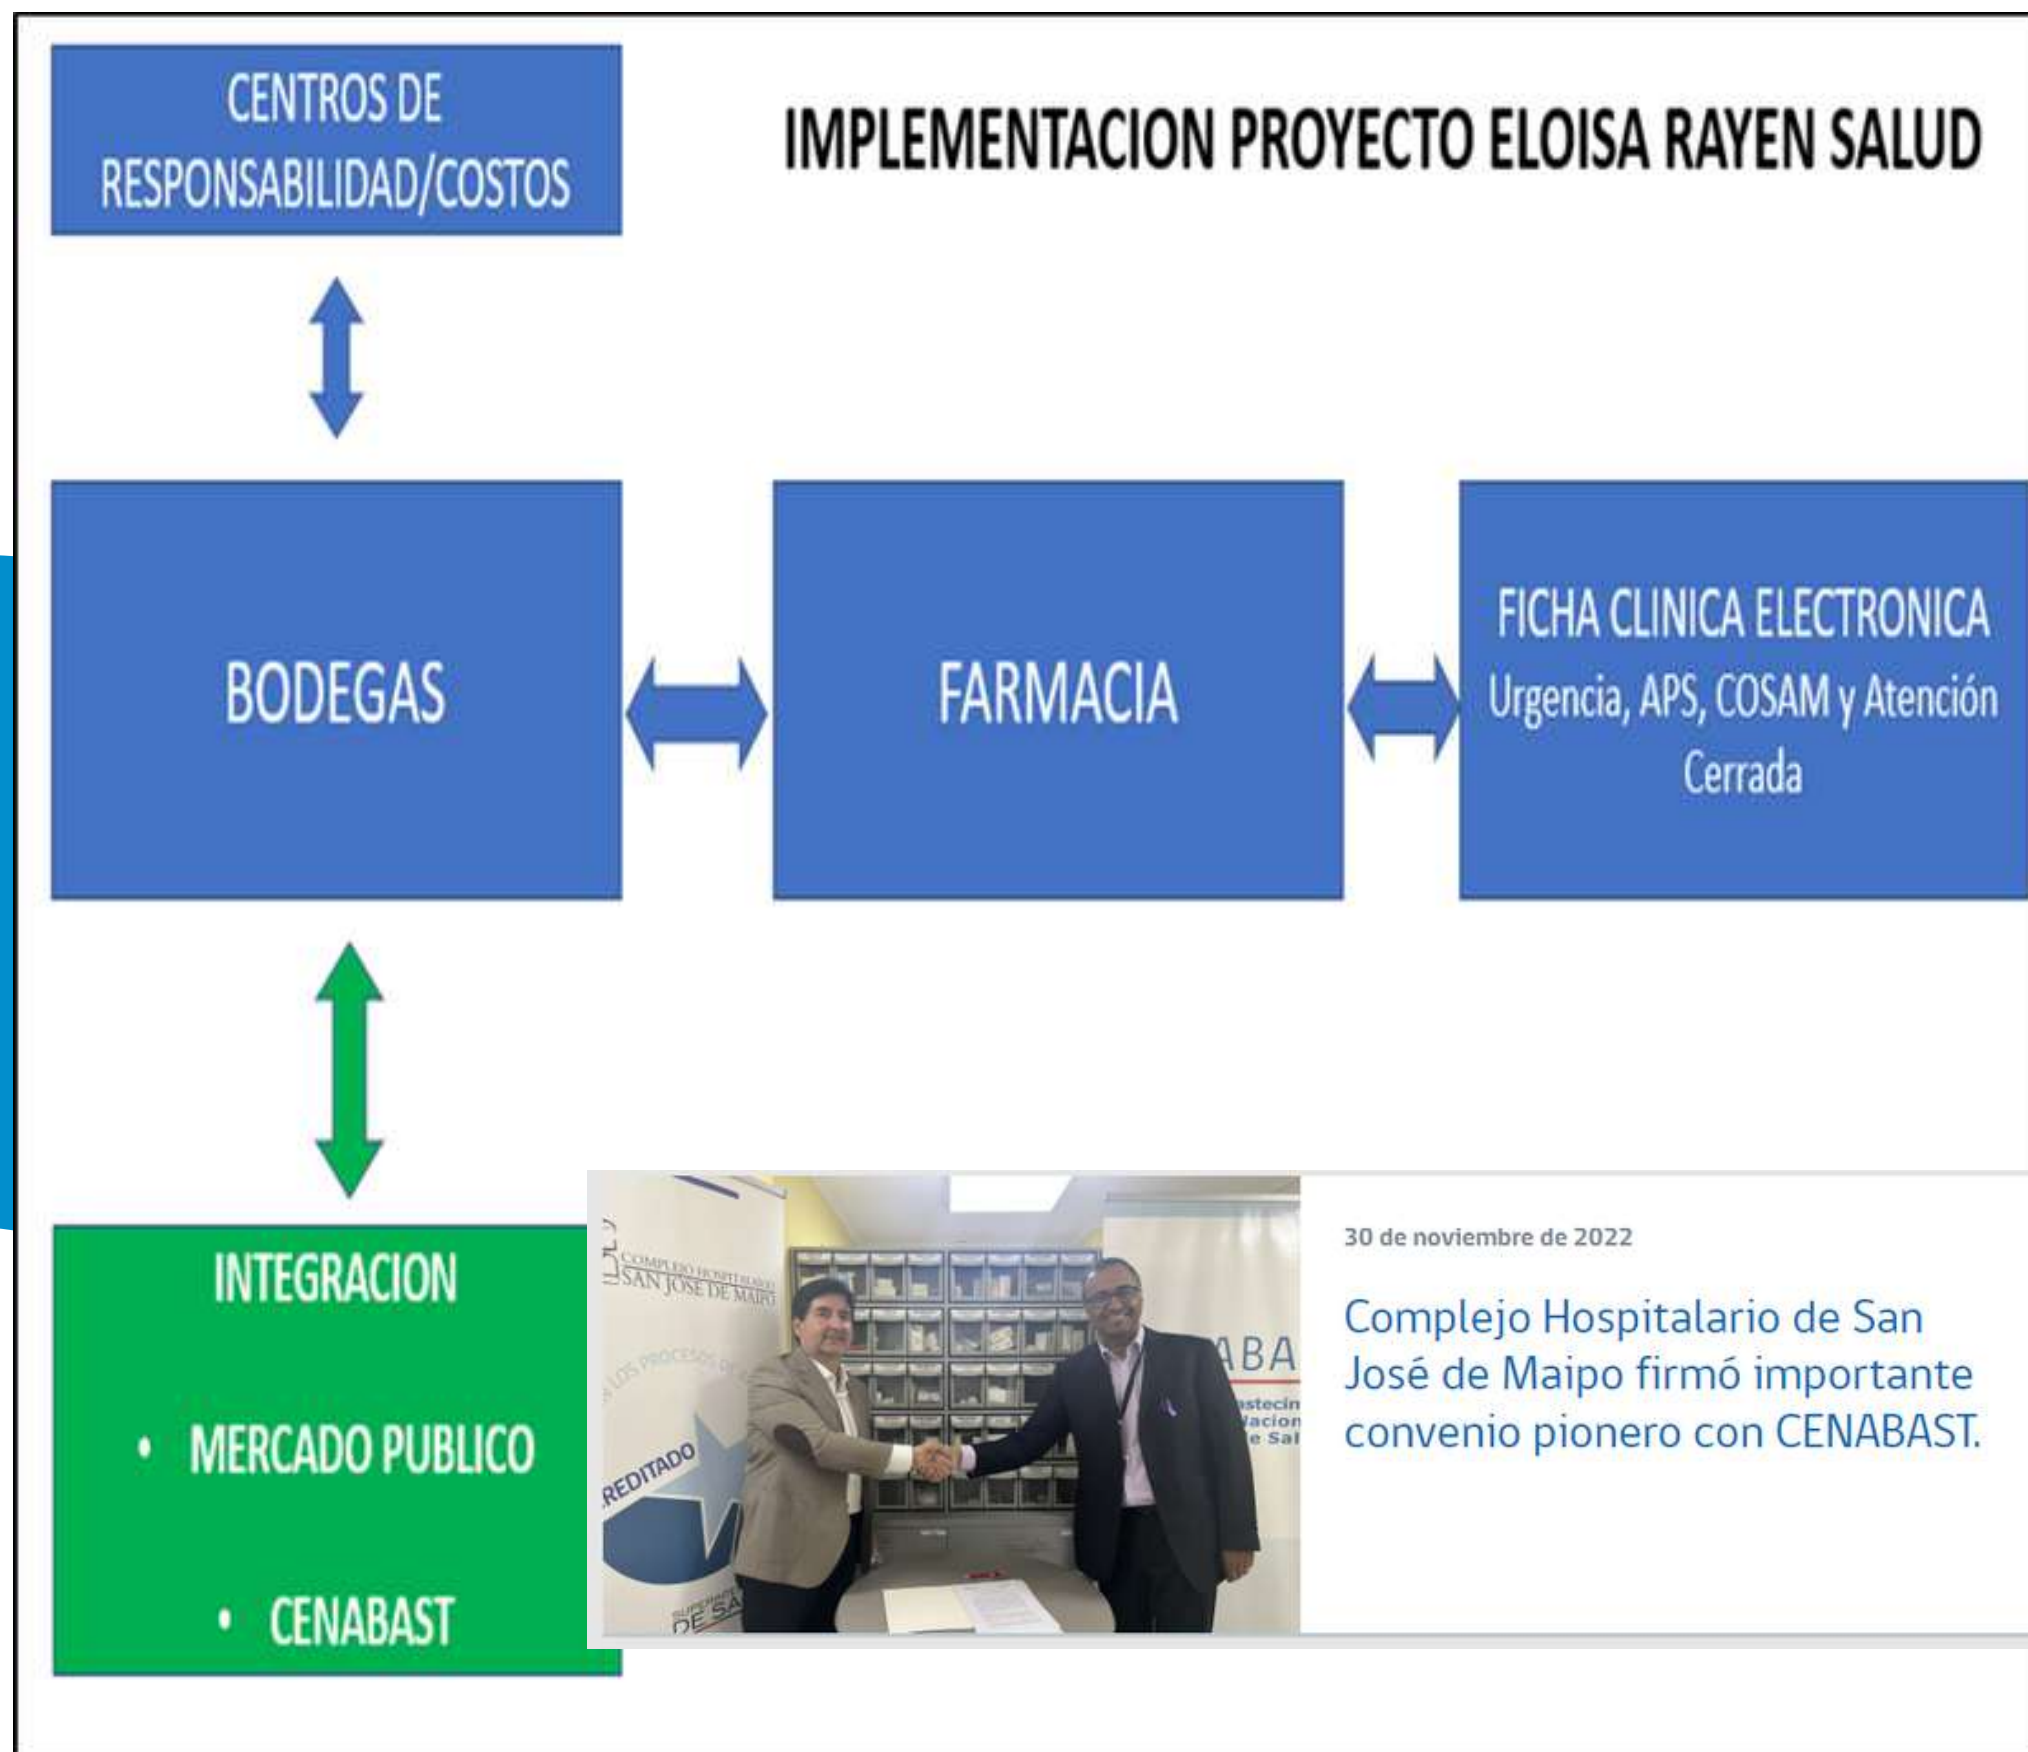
CENTROS DE RESPONSABILIDAD/COSTOS

IMPLEMENTACION PROYECTO ELOISA RAYEN SALUD

BODEGAS

FARMACIA

FICHA CLINICA ELECTRONICA
Urgencia, APS, COSAM y Atención Cerrada

INTEGRACION

• MERCADO PUBLICO

• CENABAST

COMPLEJO HOSPITALARIO SAN JOSE DE MAIPO

REDITADO

ABA

30 de noviembre de 2022

Complejo Hospitalario de San José de Maipo firmó importante convenio pionero con CENABAST.